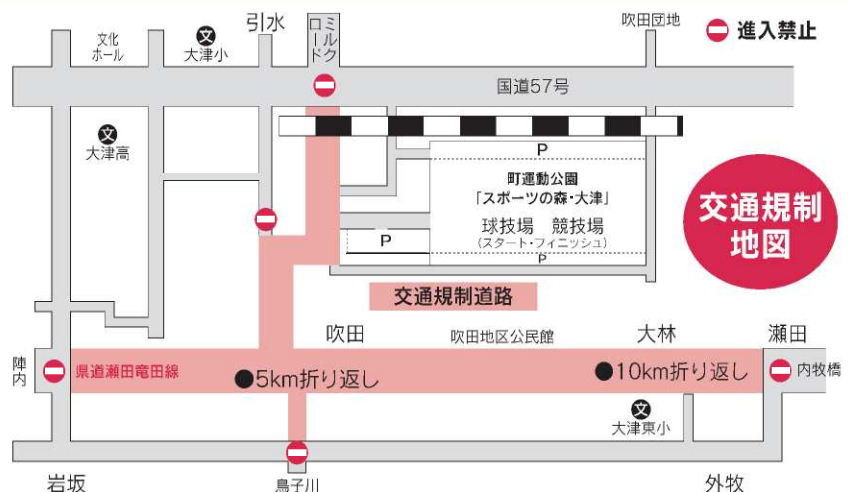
進入禁止

交通規制地図

文化ホール
文
大津小
引水
ミルクロード
吹田団地
国道57号
文
大津高
P
町運動公園
「スポーツの森・大津」
球技場　競技場
（スタート・フィニッシュ）
P
P
交通規制道路
吹田
吹田地区公民館
大林
瀬田
陣内
県道瀬田竜田線
●5km折り返し
●10km折り返し
内牧橋
文
大津東小
岩坂
鳥子川
外牧